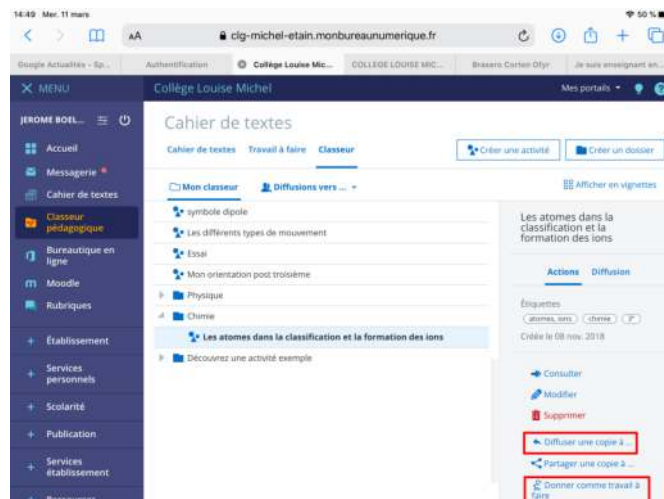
14:49 Mer. 11 mars

50 %

AA

clg-michel-etain.monbureaunumerique.fr

Google Actualités - Sp... | Authentification | Collège Louise Mic... | COLLEGE LOUISE MIC... | Brasero Corten Ofyr | Je suis enseignant en...

X MENU

Collège Louise Michel

Mes portails

JEROME BOEL...

Accueil

Messagerie

Cahier de textes

Classeur pédagogique

Bureautique en ligne

Moodle

Rubriques

Établissement

Services personnels

Scolarité

Publication

Services établissement

Cahier de textes

Cahier de textes Travail à faire Classeur

Créer une activité

Créer un dossier

Mon classeur

Diffusions vers ...

Afficher en vignettes

symbole dipole

Les différents types de mouvement

Essai

Mon orientation post troisième

Physique

Chimie

Les atomes dans la classification et la formation des ions

Découvrez une activité exemple

Les atomes dans la classification et la formation des ions

Actions Diffusion

Étiquettes

atomes, ions chimie 3°

Créée le 08 nov. 2018

Consulter

Modifier

Supprimer

Diffuser une copie à ...

Partager une copie à ...

Donner comme travail à faire